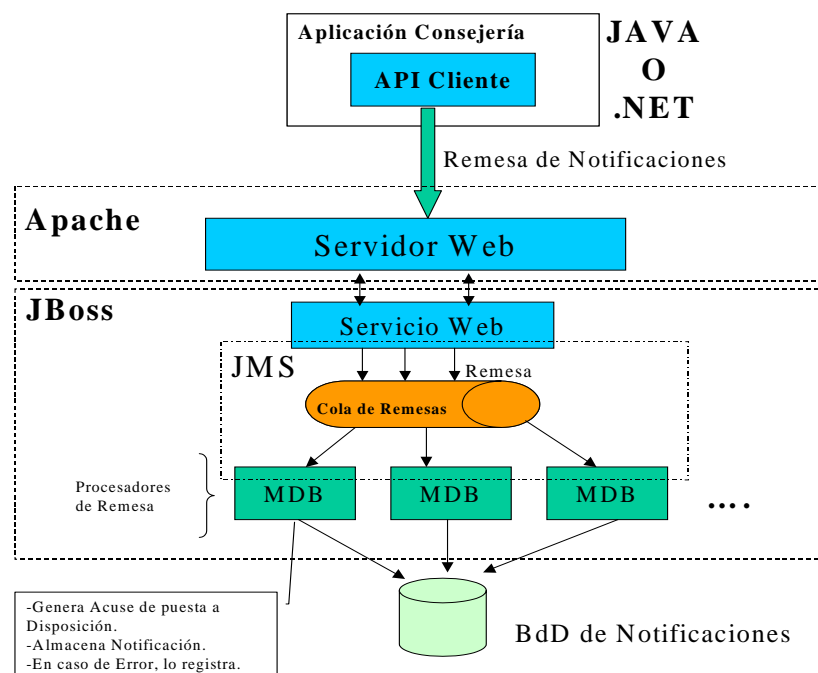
Aplicación Consejería

API Cliente

JAVA
O
.NET

Remesa de Notificaciones

Apache

Servidor Web

JBoss

Servicio Web

JMS

Remesa

Cola de Remesas

Procesadores de Remesa

MDB

MDB

MDB

....

-Genera Acuse de puesta a Disposición.
-Almacena Notificación.
-En caso de Error, lo registra.

BdD de Notificaciones